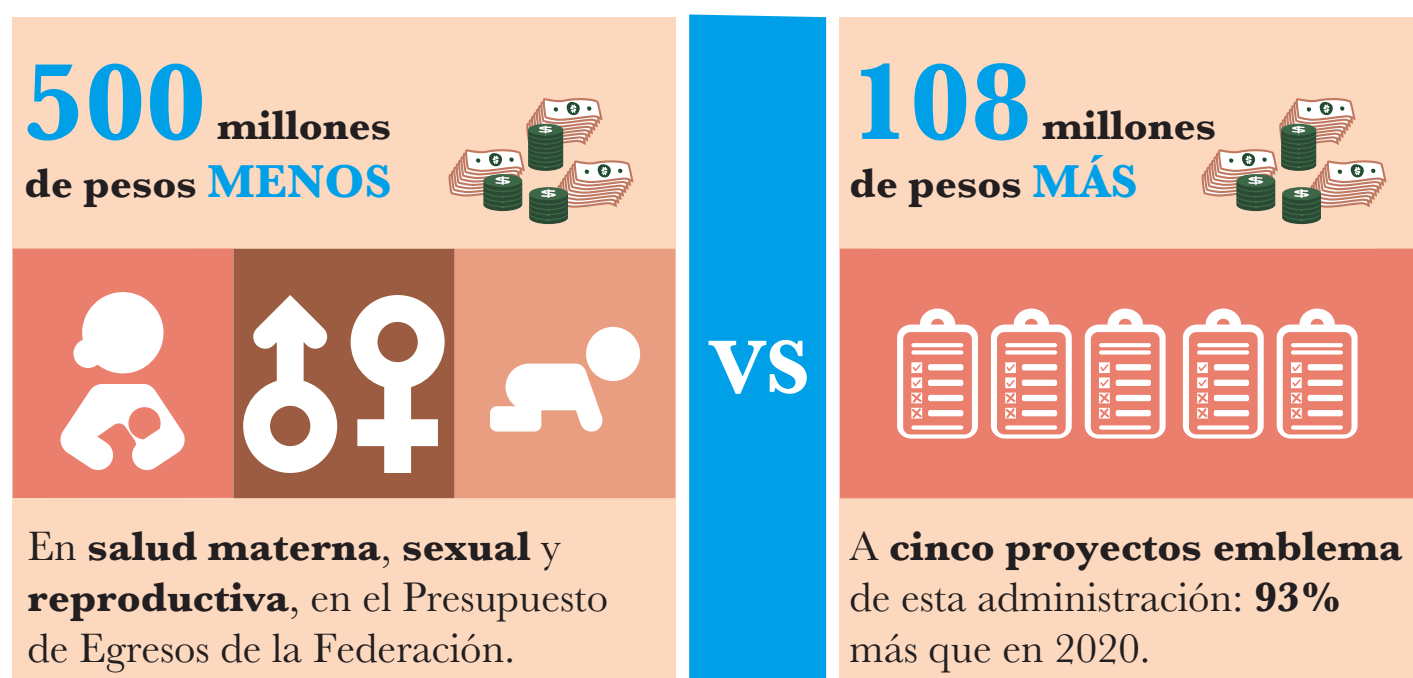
500 millones de pesos MENOS

En salud materna, sexual y reproductiva, en el Presupuesto de Egresos de la Federación.

VS

108 millones de pesos MÁS

A cinco proyectos emblema de esta administración: 93% más que en 2020.